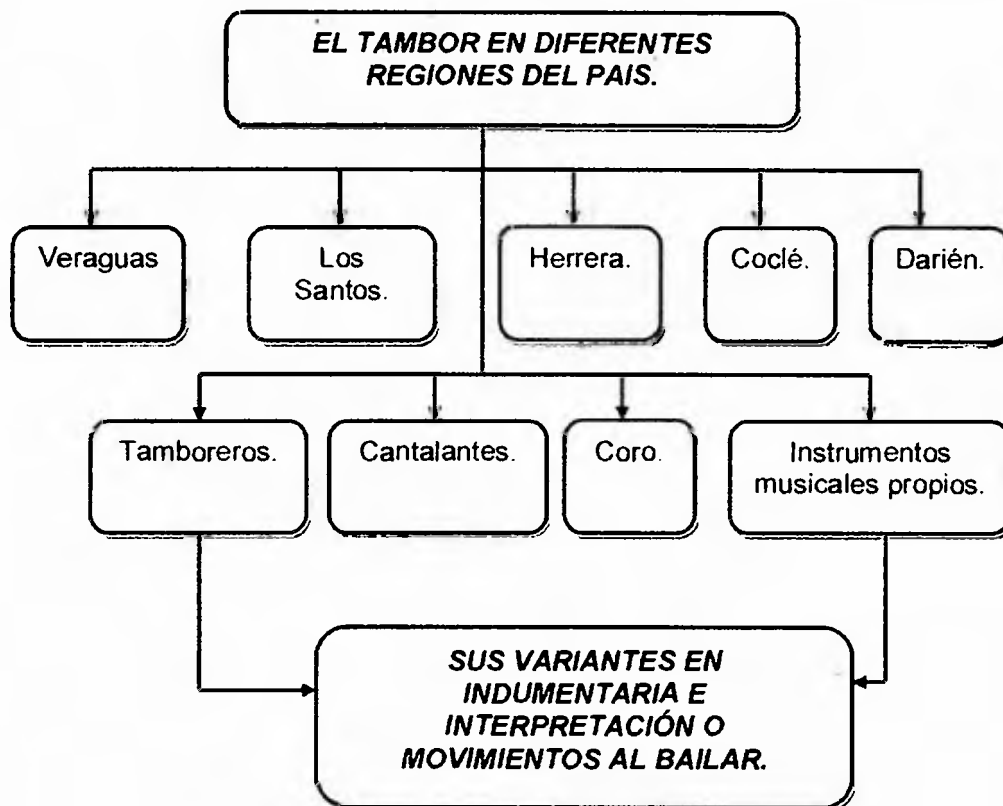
EL TAMBOR EN DIFERENTES REGIONES DEL PAIS.

Veraguas

Los Santos.

Herrera.

Coclé.

Darién.

Tamboreros.

Cantalantes.

Coro.

Instrumentos musicales propios.

SUS VARIANTES EN INDUMENTARIA E INTERPRETACIÓN O MOVIMIENTOS AL BAILAR.